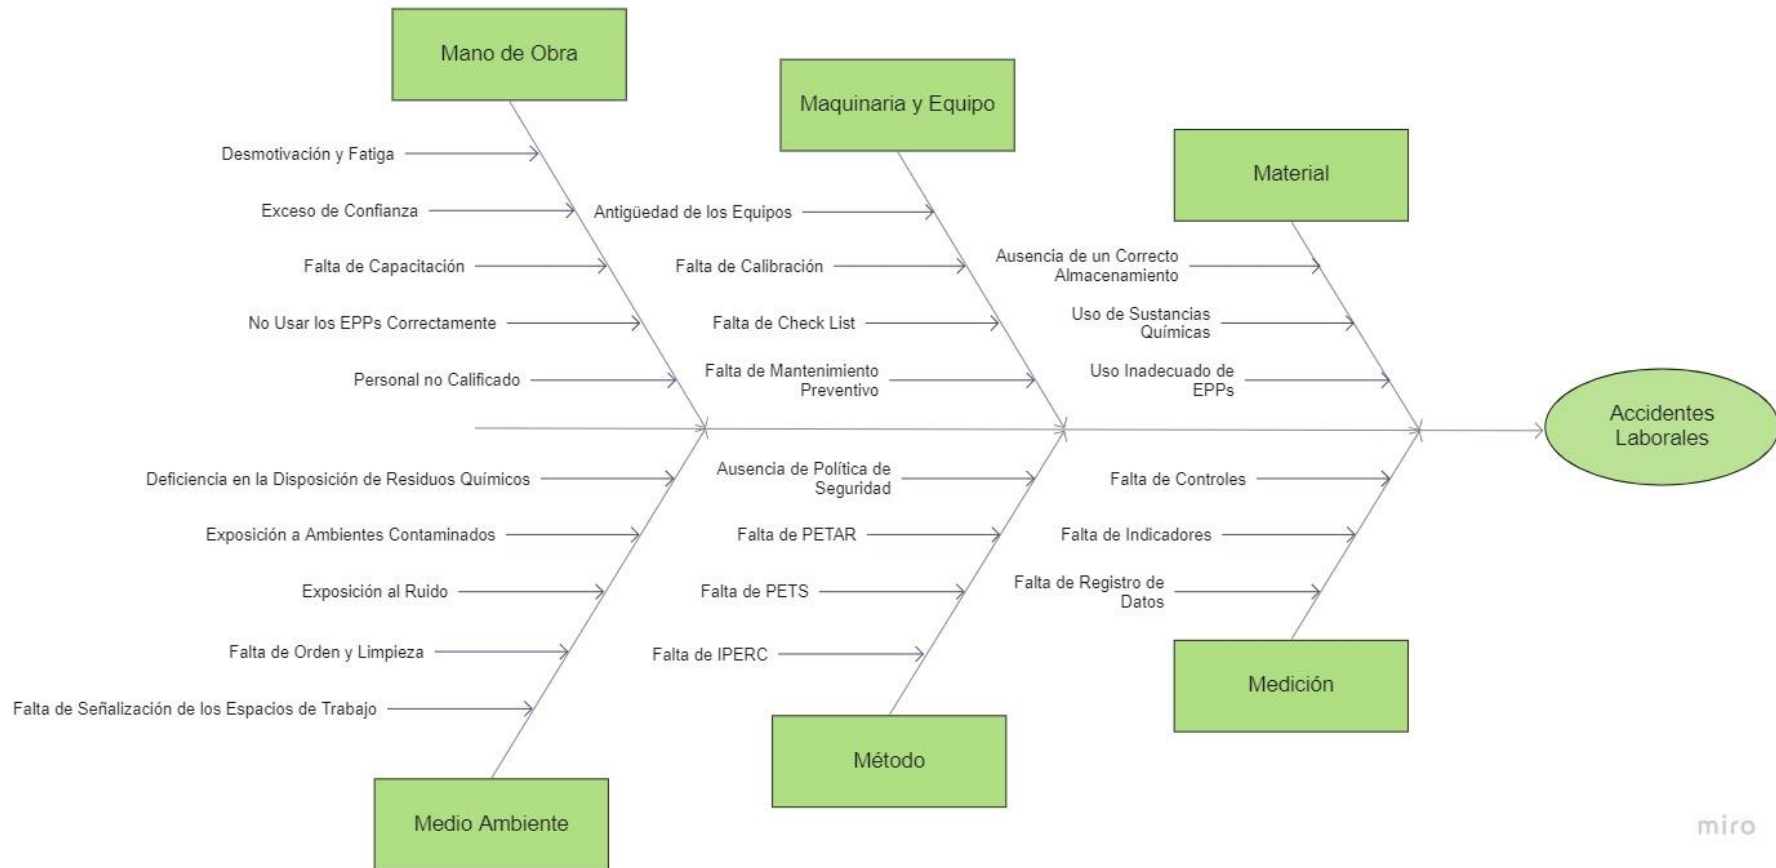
Mano de Obra

Desmotivación y Fatiga

Exceso de Confianza

Falta de Capacitación

No Usar los EPPs Correctamente

Personal no Calificado

Maquinaria y Equipo

Antigüedad de los Equipos

Falta de Calibración

Falta de Check List

Falta de Mantenimiento Preventivo

Material

Ausencia de un Correcto Almacenamiento

Uso de Sustancias Químicas

Uso Inadecuado de EPPs

Accidentes Laborales

Deficiencia en la Disposición de Residuos Químicos

Exposición a Ambientes Contaminados

Exposición al Ruido

Falta de Orden y Limpieza

Falta de Señalización de los Espacios de Trabajo

Medio Ambiente

Ausencia de Política de Seguridad

Falta de PETAR

Falta de PETS

Falta de IPERC

Método

Falta de Controles

Falta de Indicadores

Falta de Registro de Datos

Medición

miro